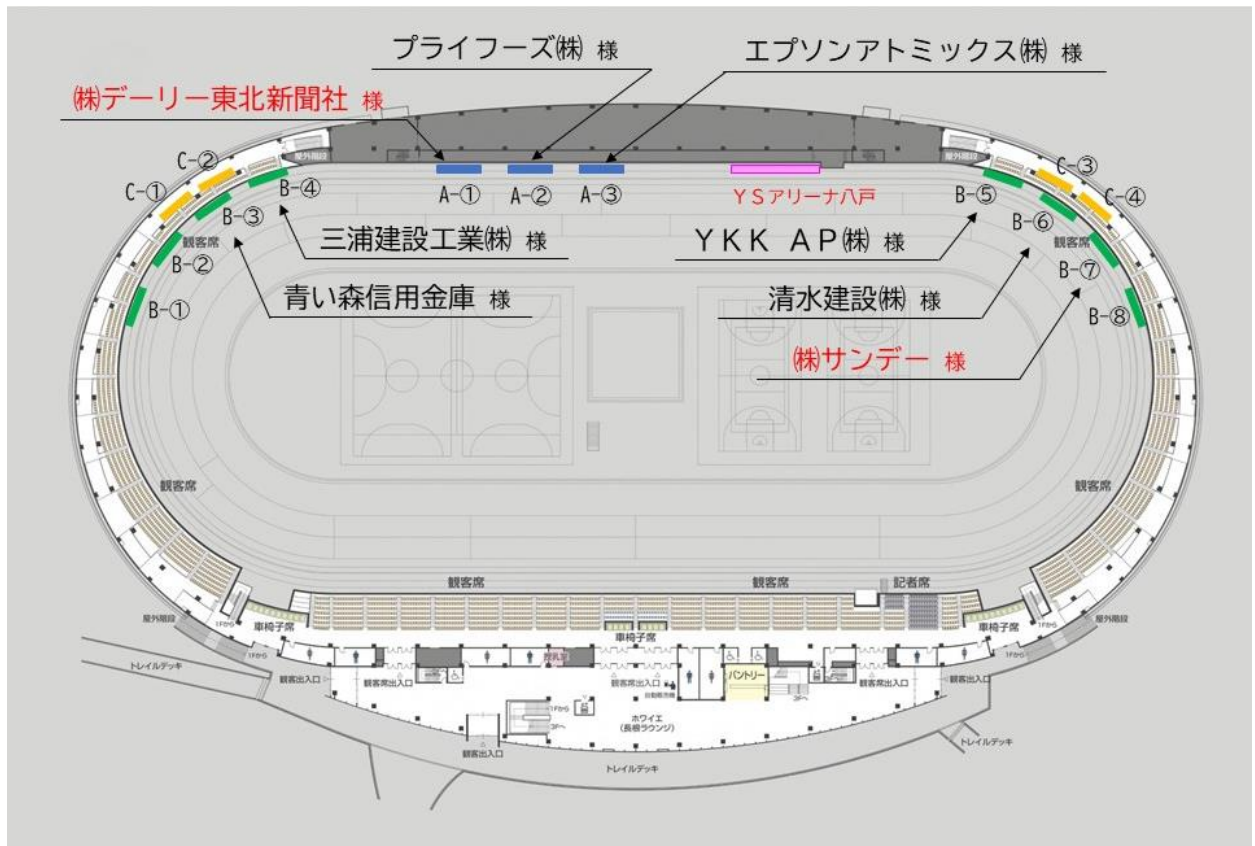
プライフーズ㈱ 様

エプソンアトミックス㈱ 様

㈱デーリー東北新聞社 様

C-②
C-①
屋外階段
B-④
B-③
観客席
B-②
B-①

A-①
A-②
A-③

YSアリーナ八戸

屋外階段
C-③
C-④
B-⑤
B-⑥
観客席
B-⑦
B-⑧

三浦建設工業㈱ 様

YKK AP㈱ 様

青い森信用金庫 様

清水建設㈱ 様

㈱サンデー 様

観客席

観客席

観客席

観客席

記者席

屋外階段
1Fから
車椅子席
車椅子席
車椅子席
1Fから
屋外階段

1Fから
トレイルデッキ
観客席出入口
観客席出入口
授乳室
観客席出入口
自動販売機
パントリー
観客席出入口
観客席出入口
1Fから
3Fへ
1Fから
3Fへ
ホワイエ
(長根ラウンジ)
観客出入口
トレイルデッキ
トレイルデッキ